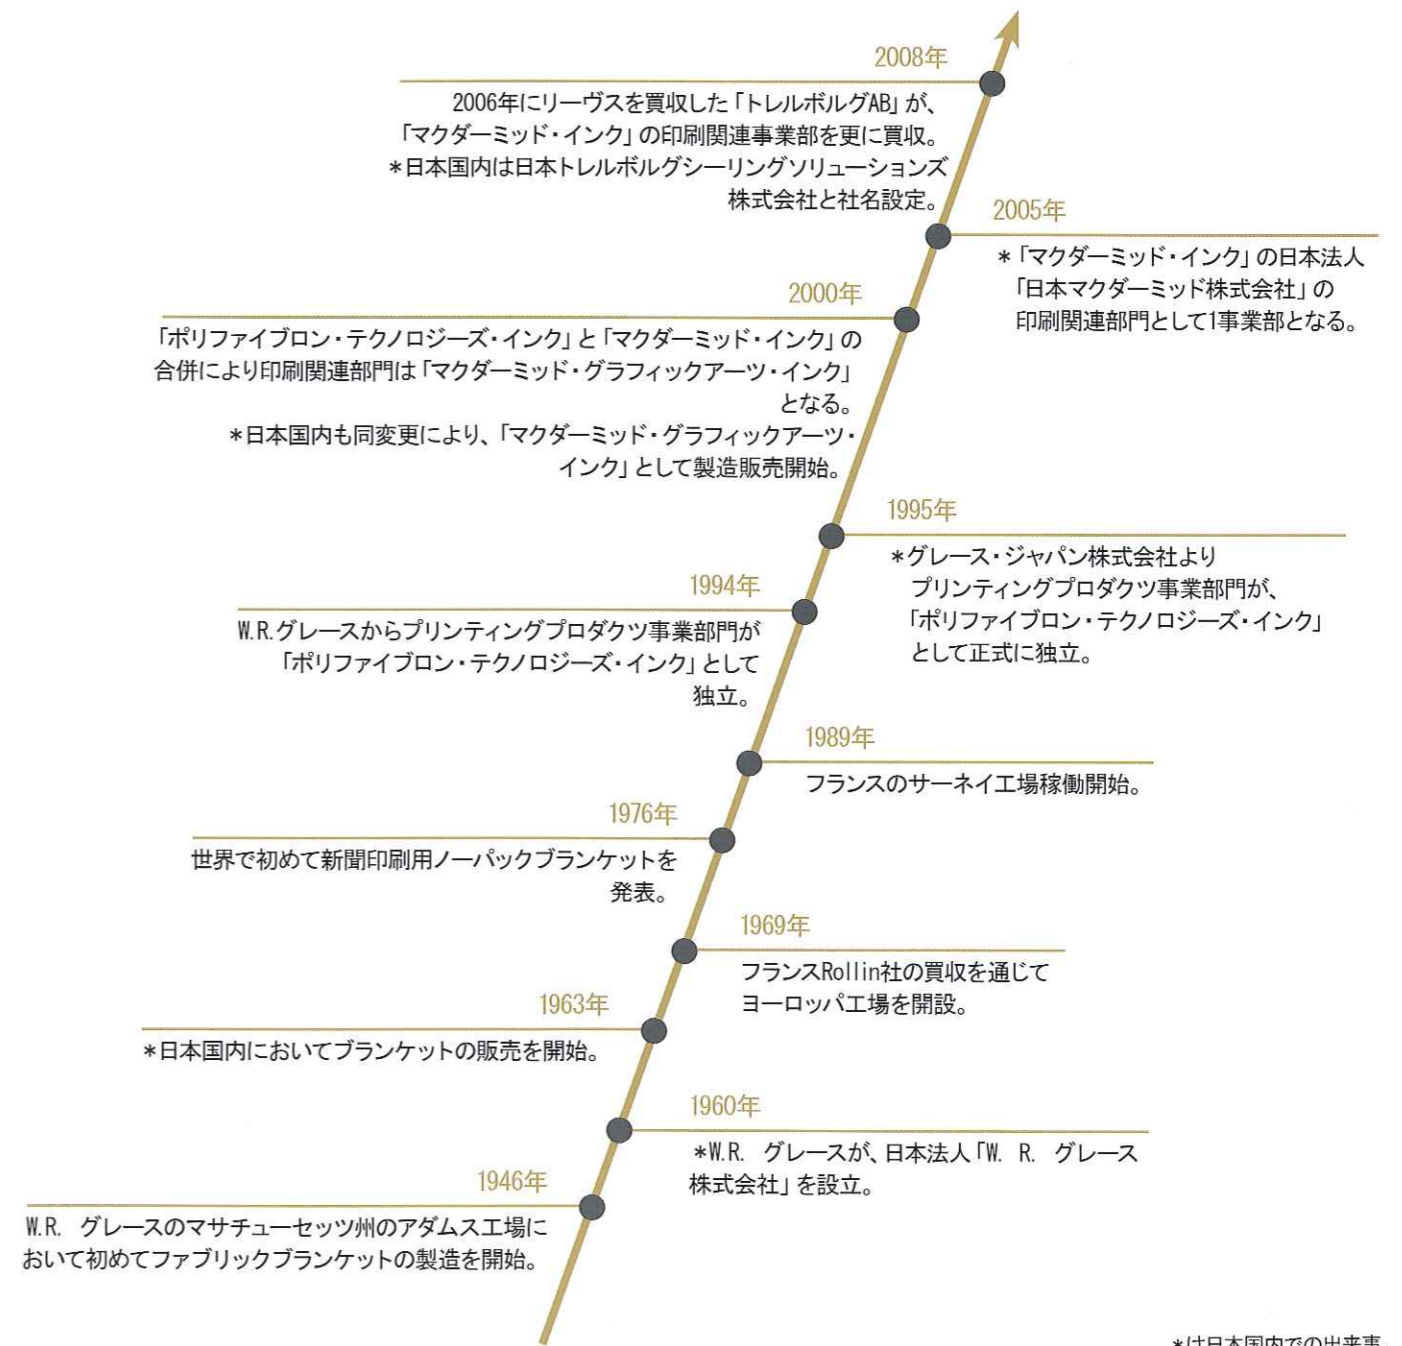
2008年

2006年にリーヴスを買収した「トレルボルグAB」が、「マクダーミッド・インク」の印刷関連事業部を更に買収。
＊日本国内は日本トレルボルグシーリングソリューションズ株式会社と社名設定。

2005年

＊「マクダーミッド・インク」の日本法人「日本マクダーミッド株式会社」の印刷関連部門として1事業部となる。

2000年

「ポリファイブロン・テクノロジーズ・インク」と「マクダーミッド・インク」の合併により印刷関連部門は「マクダーミッド・グラフィックアーツ・インク」となる。
＊日本国内も同変更により、「マクダーミッド・グラフィックアーツ・インク」として製造販売開始。

1995年

＊グレース・ジャパン株式会社よりプリンティングプロダクツ事業部門が、「ポリファイブロン・テクノロジーズ・インク」として正式に独立。

1994年

W.R.グレースからプリンティングプロダクツ事業部門が「ポリファイブロン・テクノロジーズ・インク」として独立。

1989年

フランスのサーネイ工場稼働開始。

1976年

世界で初めて新聞印刷用ノーパックブランケットを発表。

1969年

フランスRollin社の買収を通じてヨーロッパ工場を開設。

1963年

＊日本国内においてブランケットの販売を開始。

1960年

＊W.R. グレースが、日本法人「W. R. グレース株式会社」を設立。

1946年

W.R. グレースのマサチューセッツ州のアダムス工場において初めてファブリックブランケットの製造を開始。

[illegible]